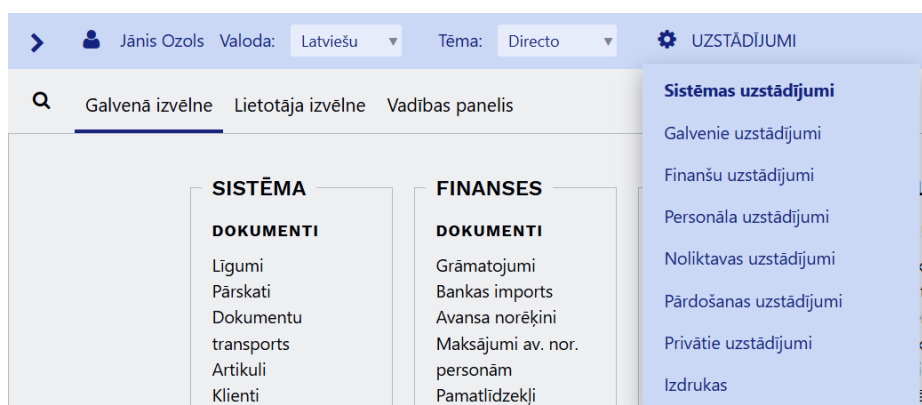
Jānis Ozols Valoda: Latviešu Tēma: Directo UZSTĀDĪJUMI

Galvenā izvēlne Lietotāja izvēlne Vadības panelis

Sistēmas uzstādījumi
Galvenie uzstādījumi
Finanšu uzstādījumi
Personāla uzstādījumi
Noliktavas uzstādījumi
Pārdošanas uzstādījumi
Privātie uzstādījumi
Izdrukas

SISTĒMA

DOKUMENTI

Līgumi
Pārskati
Dokumentu transports
Artikuli
Klienti

FINANSES

DOKUMENTI

Grāmatojumi
Bankas imports
Avansa norēķini
Maksājumi av. nor. personām
Pamatlīdzekļi